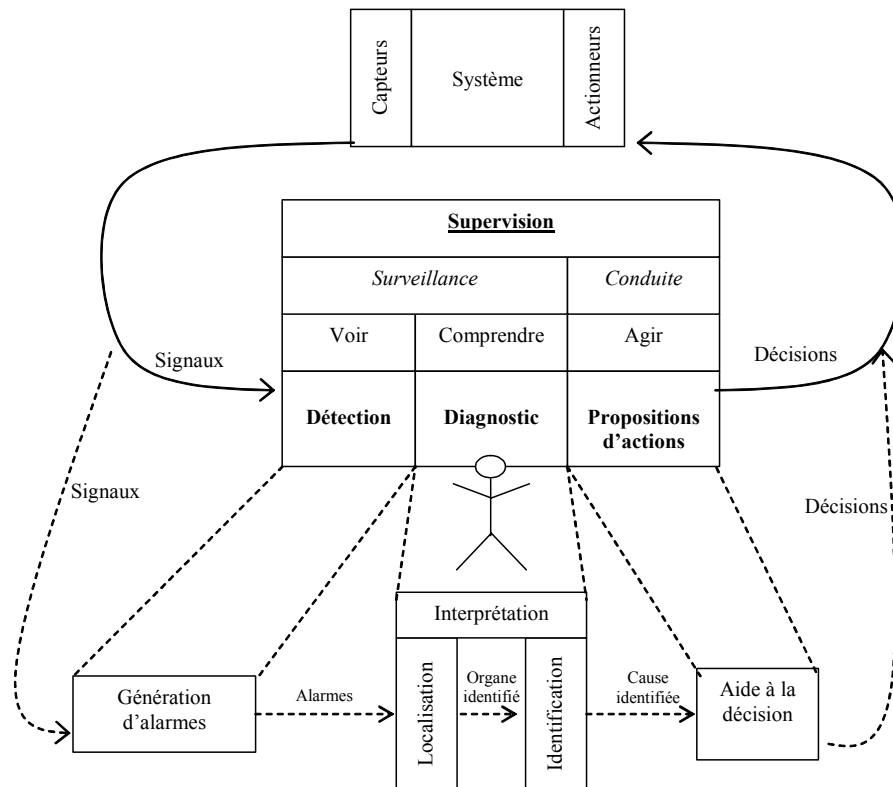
Capteurs

Système

Actionneurs

Supervision

Surveillance

Conduite

Voir

Comprendre

Agir

Signaux

Décisions

Détection

Diagnostic

Propositions d'actions

Signaux

Décisions

Interprétation

Génération d'alarmes

Alarmes

Localisation

Organe identifié

Identification

Cause identifiée

Aide à la décision